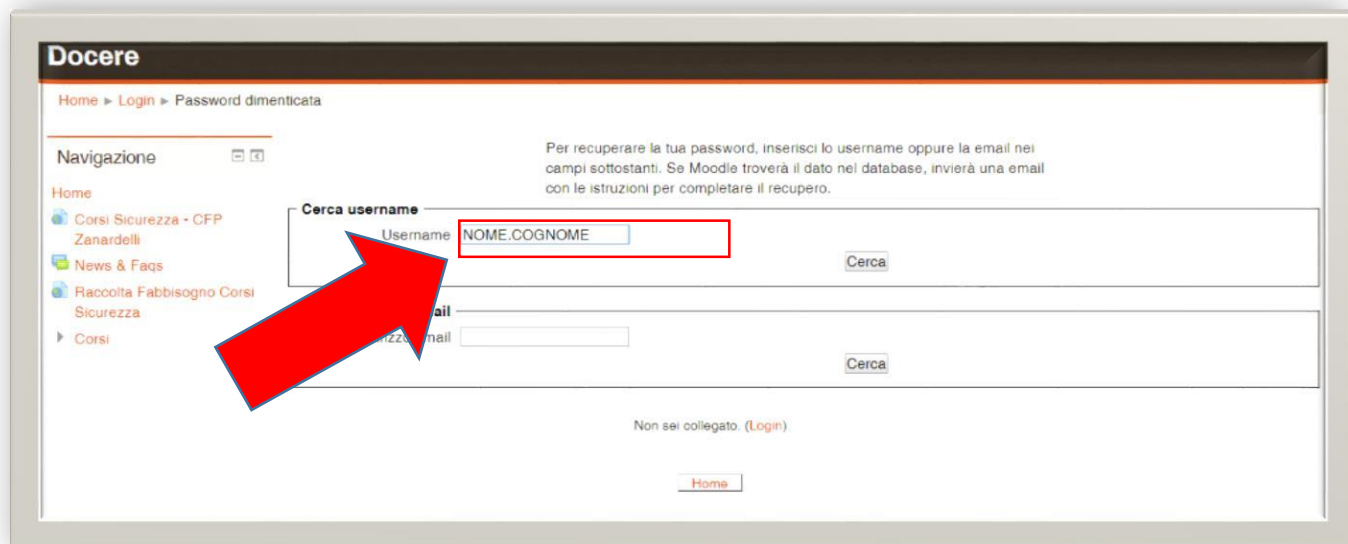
Docere

Home ► Login ► Password dimenticata

Navigazione

Home

Corsi Sicurezza - CFP Zanardelli

News & Faqs

Raccolta Fabbisogno Corsi Sicurezza

Corsi

Per recuperare la tua password, inserisci lo username oppure la email nei campi sottostanti. Se Moodle troverà il dato nel database, invierà una email con le istruzioni per completare il recupero.

Cerca username

Username NOME.COGNOME

Cerca

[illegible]ail

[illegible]zzo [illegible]mail

Cerca

Non sei collegato. (Login)

Home